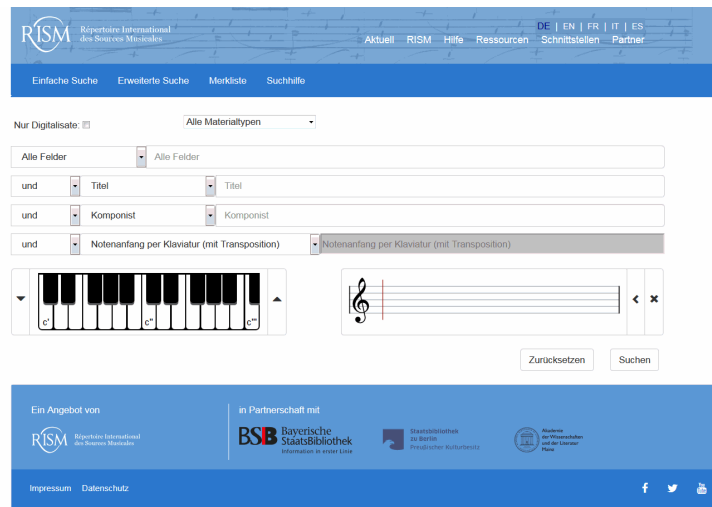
RISM Répertoire International des Sources Musicales

DE | EN | FR | IT | ES

Aktuell RISM Hilfe Ressourcen Schnittstellen Partner

Einfache Suche Erweiterte Suche Merkliste Suchhilfe

Nur Digitalisate:

Alle Materialtypen

Alle Felder Alle Felder

und Titel Titel

und Komponist Komponist

und Notenanfang per Klaviatur (mit Transposition) Notenanfang per Klaviatur (mit Transposition)

c' c'' c'''

Zurücksetzen Suchen

Ein Angebot von

RISM Répertoire International des Sources Musicales

in Partnerschaft mit

BSB Bayerische StaatsBibliothek Information in erster Linie

Staatsbibliothek zu Berlin Preußischer Kulturbesitz

Akademie der Wissenschaften und der Literatur Mainz

Impressum Datenschutz